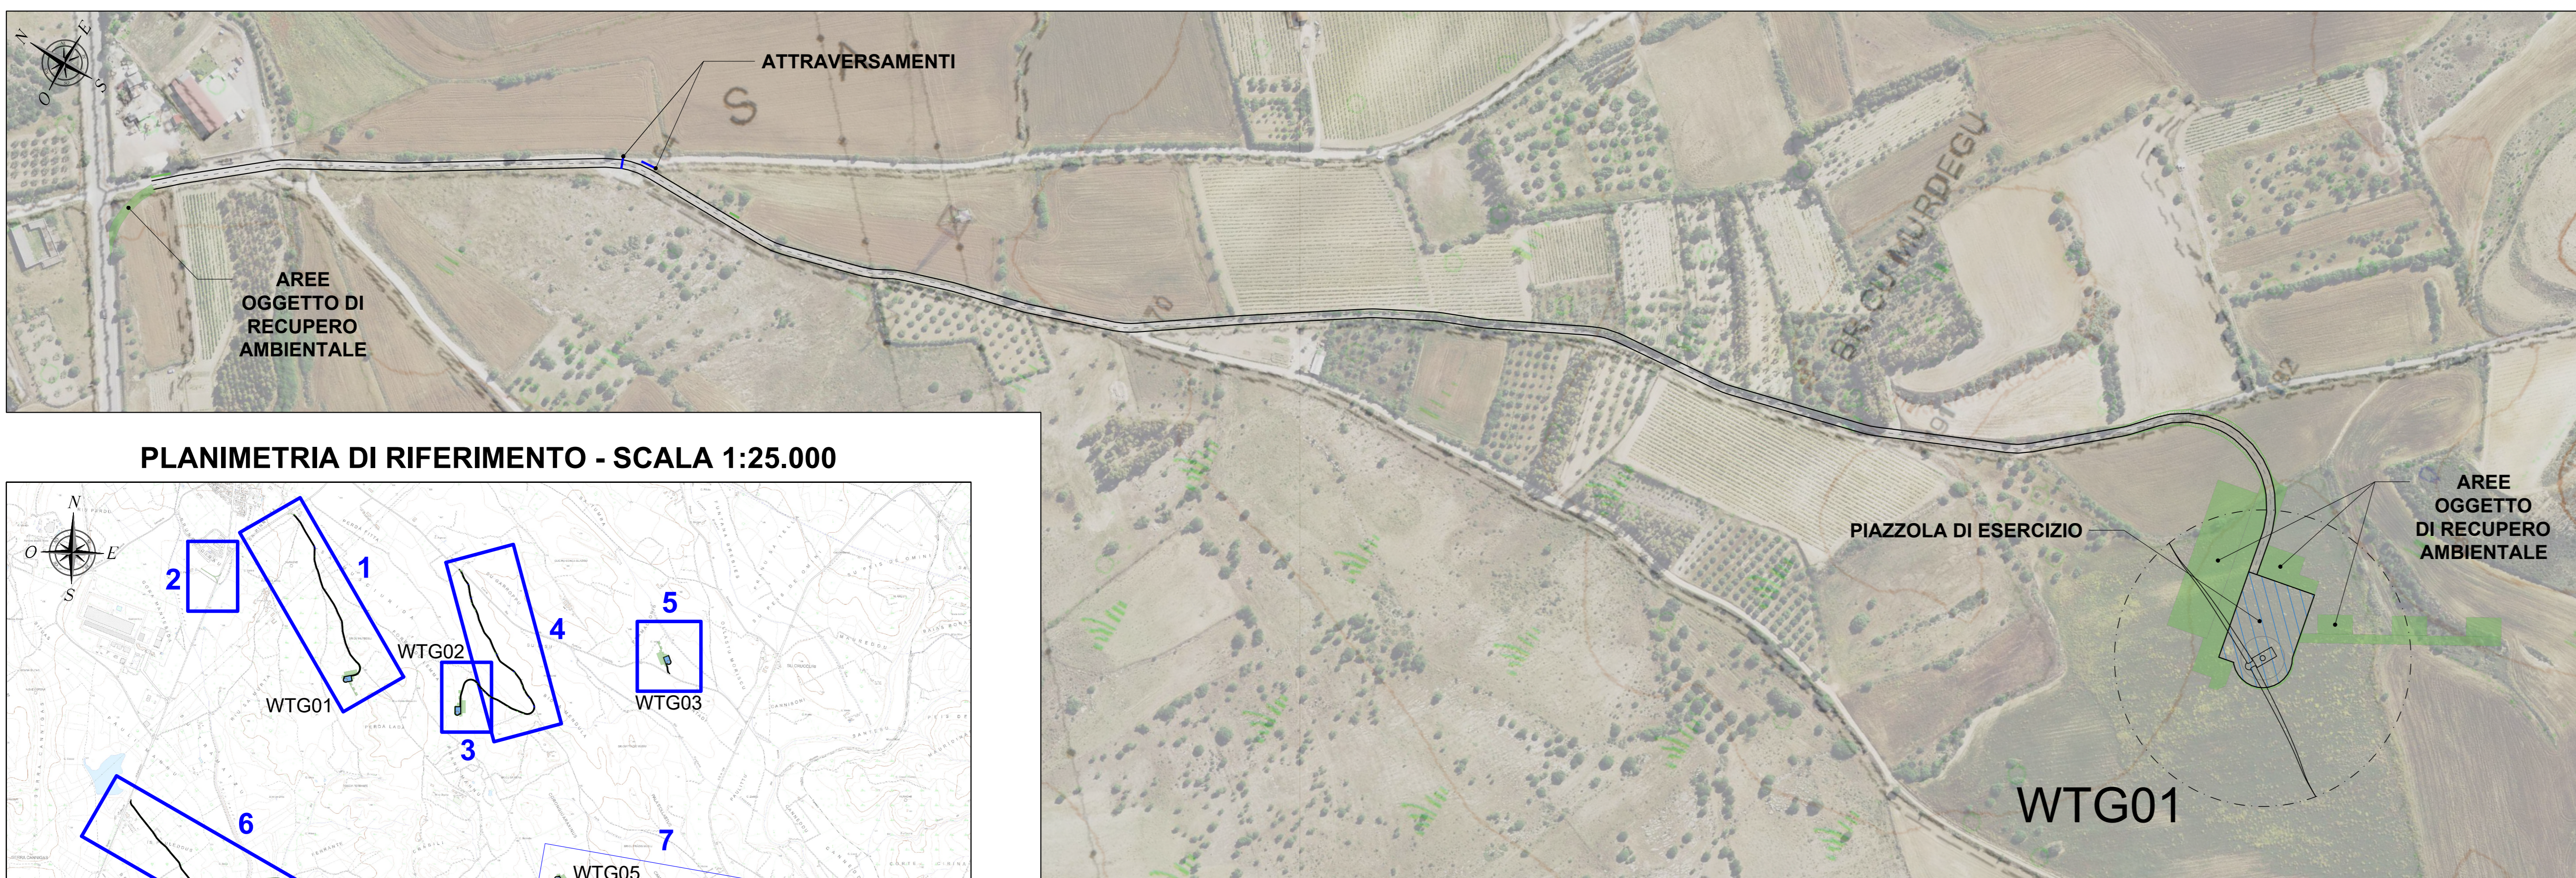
N
E
S
O

ATTRAVERSAMENTI

AREE OGGETTO DI RECUPERO AMBIENTALE

BRCU MURDEGU

PLANIMETRIA DI RIFERIMENTO - SCALA 1:25.000

N
O
E
S

2
1
4
5
3
6
7

WTG02
WTG01
WTG03
WTG05

PIAZZOLA DI ESERCIZIO

AREE OGGETTO DI RECUPERO AMBIENTALE

WTG01